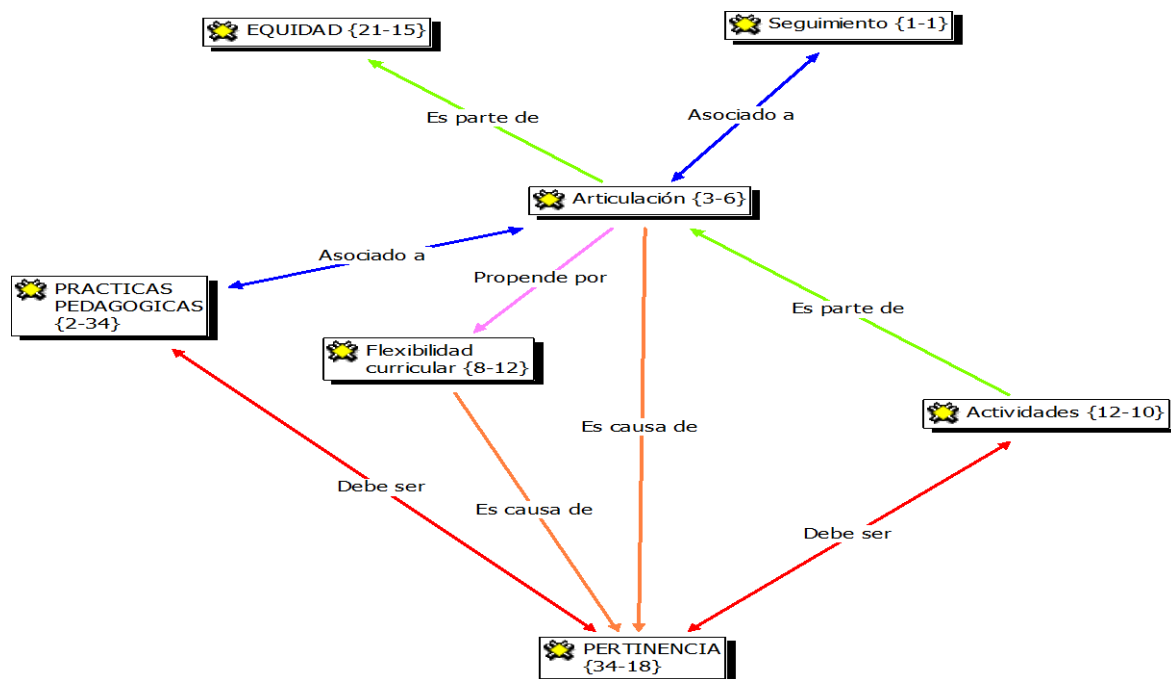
EQUIDAD {21-15}

Seguimiento {1-1}

Es parte de

Asociado a

Articulación {3-6}

Asociado a

PRACTICAS PEDAGOGICAS {2-34}

Propende por

Es parte de

Flexibilidad curricular {8-12}

Es causa de

Actividades {12-10}

Debe ser

Es causa de

Debe ser

PERTINENCIA {34-18}